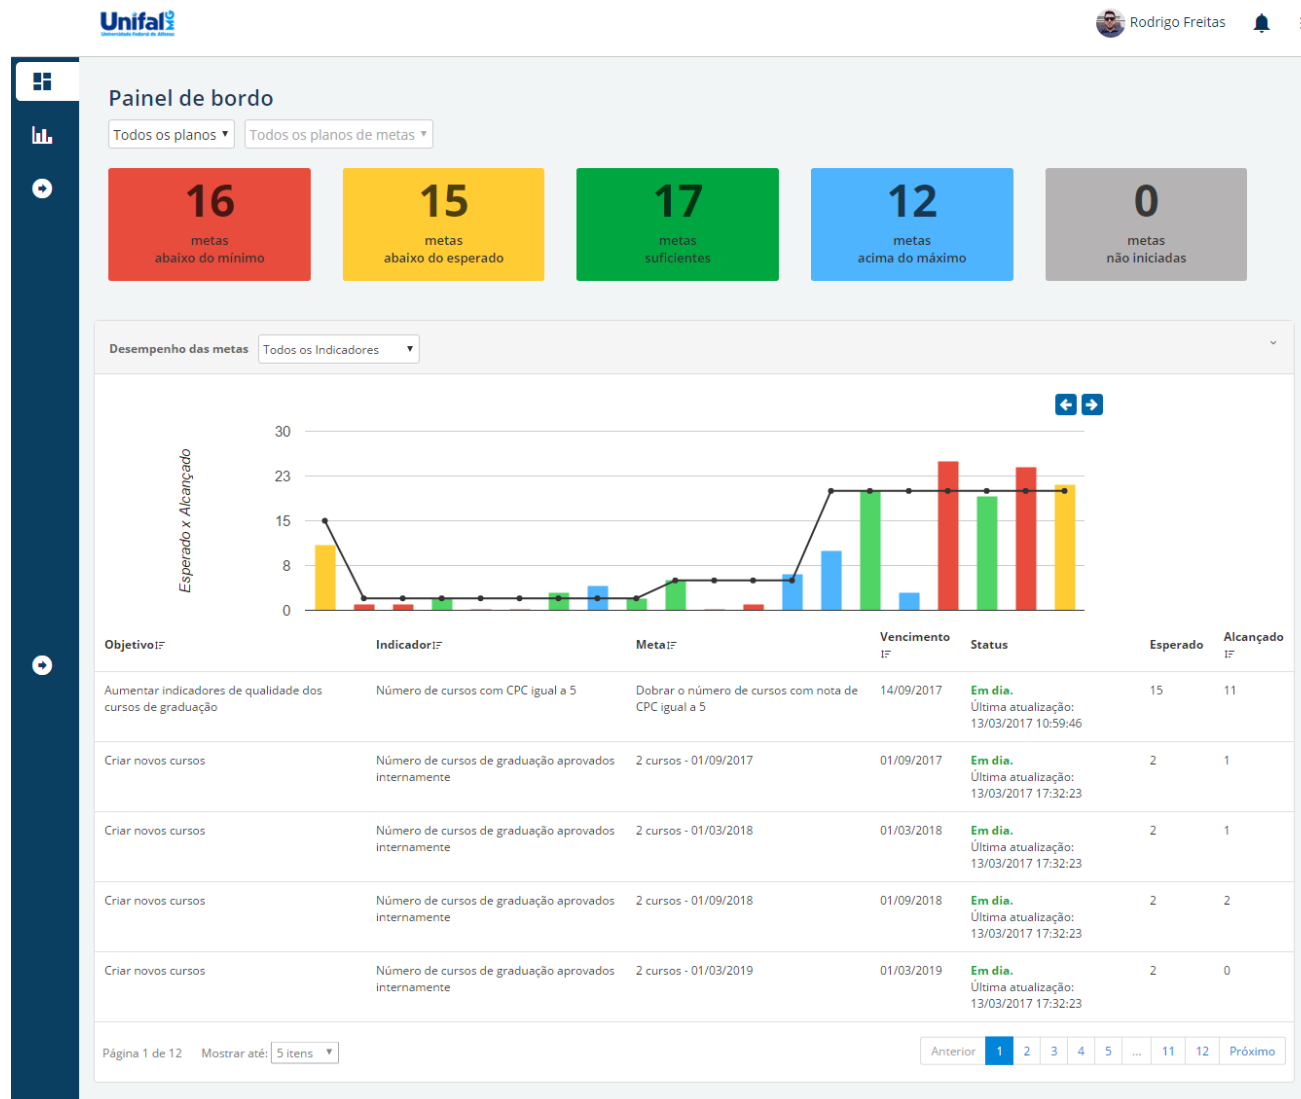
Unifal MG
Universidade Federal de Alfenas

Rodrigo Freitas

Painel de bordo

Todos os planos ▾ Todos os planos de metas ▾

16
metas
abaixo do mínimo

15
metas
abaixo do esperado

17
metas
suficientes

12
metas
acima do máximo

0
metas
não iniciadas

Desempenho das metas Todos os Indicadores ▾

Esperado x Alcançado

30
23
15
8
0

| Objetivo | Indicador | Meta | Vencimento | Status | Esperado | Alcançado |
|---|---|---|---|---|---|---|
| Aumentar indicadores de qualidade dos cursos de graduação | Número de cursos com CPC igual a 5 | Dobrar o número de cursos com nota de CPC igual a 5 | 14/09/2017 | Em dia. Última atualização: 13/03/2017 10:59:46 | 15 | 11 |
| Criar novos cursos | Número de cursos de graduação aprovados internamente | 2 cursos - 01/09/2017 | 01/09/2017 | Em dia. Última atualização: 13/03/2017 17:32:23 | 2 | 1 |
| Criar novos cursos | Número de cursos de graduação aprovados internamente | 2 cursos - 01/03/2018 | 01/03/2018 | Em dia. Última atualização: 13/03/2017 17:32:23 | 2 | 1 |
| Criar novos cursos | Número de cursos de graduação aprovados internamente | 2 cursos - 01/09/2018 | 01/09/2018 | Em dia. Última atualização: 13/03/2017 17:32:23 | 2 | 2 |
| Criar novos cursos | Número de cursos de graduação aprovados internamente | 2 cursos - 01/03/2019 | 01/03/2019 | Em dia. Última atualização: 13/03/2017 17:32:23 | 2 | 0 |

Página 1 de 12 Mostrar até: 5 itens ▾

Anterior 1 2 3 4 5 ... 11 12 Próximo